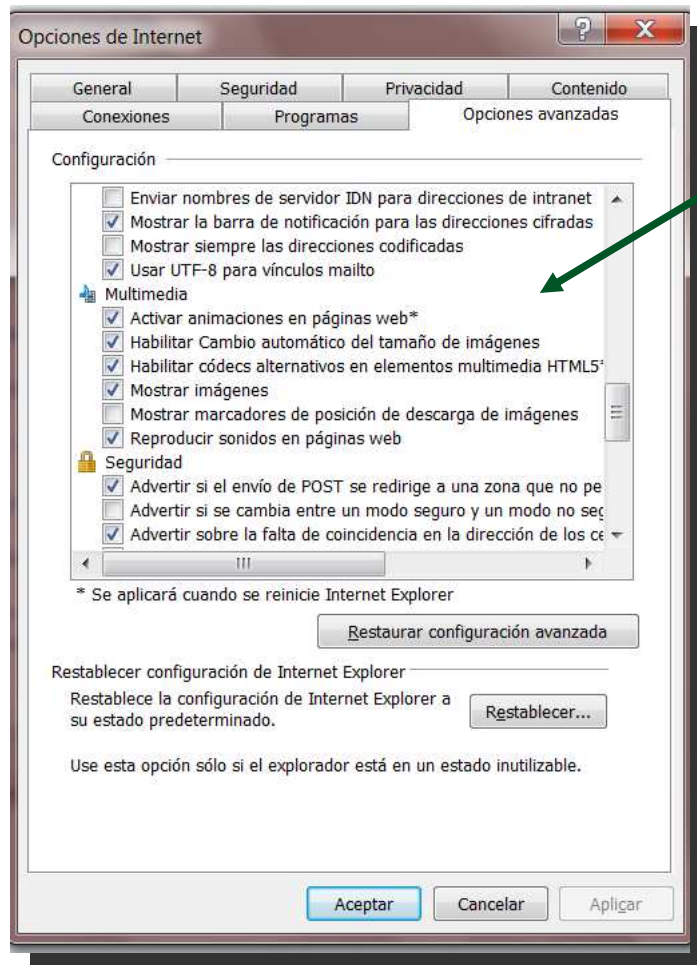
Opciones de Internet

General | Seguridad | Privacidad | Contenido
Conexiones | Programas | Opciones avanzadas

Configuración

Enviar nombres de servidor IDN para direcciones de intranet
Mostrar la barra de notificación para las direcciones cifradas
Mostrar siempre las direcciones codificadas
Usar UTF-8 para vínculos mailto
Multimedia
Activar animaciones en páginas web*
Habilitar Cambio automático del tamaño de imágenes
Habilitar códecs alternativos en elementos multimedia HTML5
Mostrar imágenes
Mostrar marcadores de posición de descarga de imágenes
Reproducir sonidos en páginas web
Seguridad
Advertir si el envío de POST se redirige a una zona que no pe
Advertir si se cambia entre un modo seguro y un modo no seg
Advertir sobre la falta de coincidencia en la dirección de los ce

* Se aplicará cuando se reinicie Internet Explorer

Restaurar configuración avanzada

Restablecer configuración de Internet Explorer

Restablece la configuración de Internet Explorer a su estado predeterminado.

Restablecer...

Use esta opción sólo si el explorador está en un estado inutilizable.

Aceptar | Cancelar | Aplicar